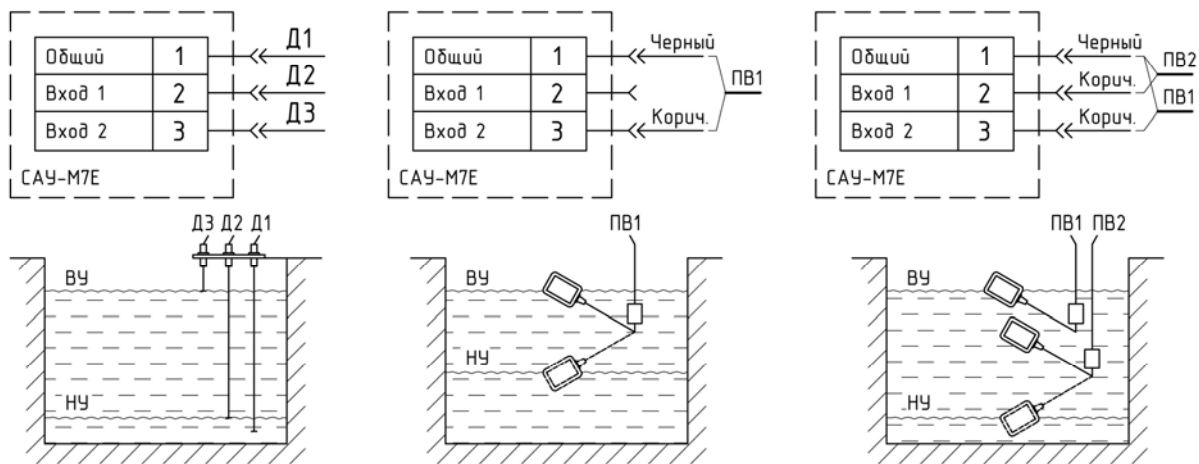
| Общий | 1 |
|---|---|
| Вход 1 | 2 |
| Вход 2 | 3 |

Д1
Д2
Д3
САУ-М7Е

| Общий | 1 |
|---|---|
| Вход 1 | 2 |
| Вход 2 | 3 |

Черный
Корич.
ПВ1
САУ-М7Е

| Общий | 1 |
|---|---|
| Вход 1 | 2 |
| Вход 2 | 3 |

Черный
Корич.
Корич.
ПВ2
ПВ1
САУ-М7Е

Д3 Д2 Д1
ВУ
НУ

ПВ1
ВУ
НУ

ПВ1 ПВ2
ВУ
НУ